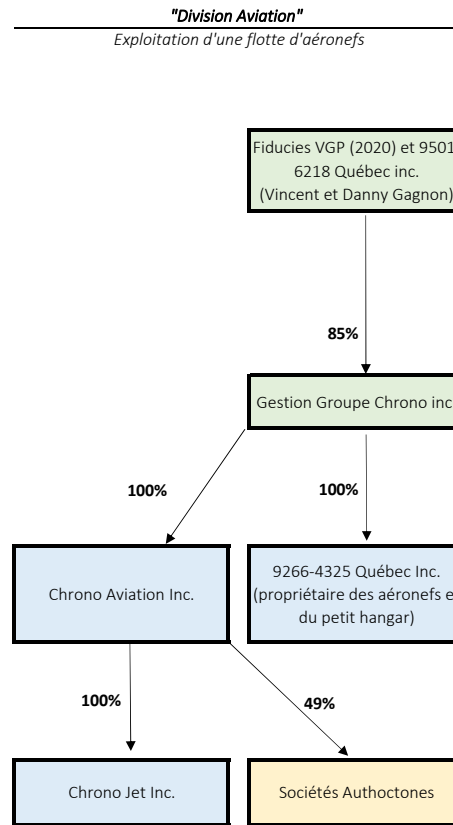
"Division Aviation"

Exploitation d'une flotte d'aéronefs

Fiducies VGP (2020) et 9501 6218 Québec inc. (Vincent et Danny Gagnon)

85%

Gestion Groupe Chrono inc

100%

100%

Chrono Aviation Inc.

9266-4325 Québec Inc. (propriétaire des aéronefs e du petit hangar)

100%

49%

Chrono Jet Inc.

Sociétés Authoctones